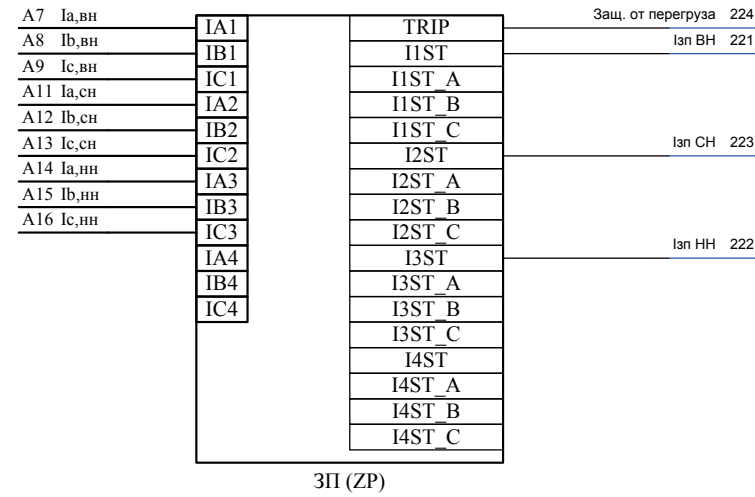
A7 Ia,вн
A8 Ib,вн
A9 Ic,вн
A11 Ia,сн
A12 Ib,сн
A13 Ic,сн
A14 Ia,нн
A15 Ib,нн
A16 Ic,нн

IA1
IB1
IC1
IA2
IB2
IC2
IA3
IB3
IC3
IA4
IB4
IC4

TRIP
I1ST
I1ST_A
I1ST_B
I1ST_C
I2ST
I2ST_A
I2ST_B
I2ST_C
I3ST
I3ST_A
I3ST_B
I3ST_C
I4ST
I4ST_A
I4ST_B
I4ST_C

Защ. от перегруза 224
Iзп ВН 221
Iзп СН 223
Iзп НН 222

ЗП (ZP)